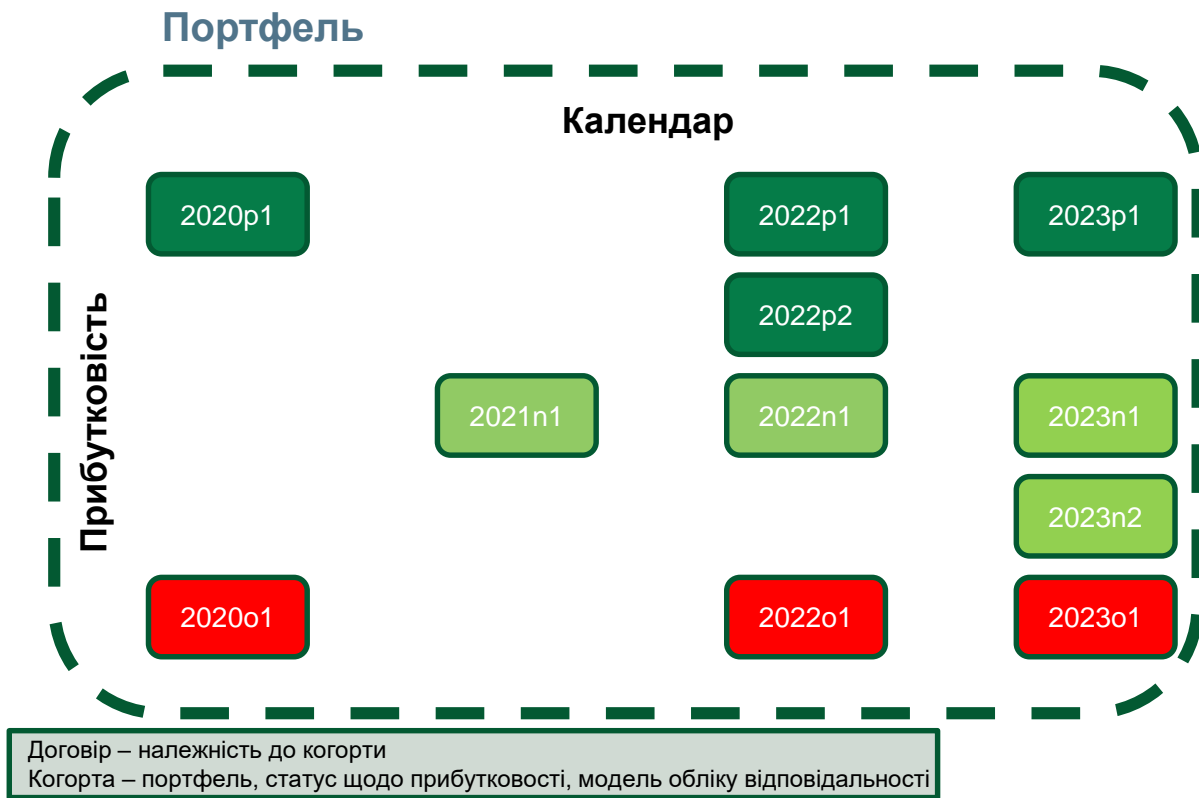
Портфель

Календар

Прибутковість

2020p1

2022p1

2023p1

2022p2

2021n1

2022n1

2023n1

2023n2

2020o1

2022o1

2023o1

Договір – належність до когорти
Когорта – портфель, статус щодо прибутковості, модель обліку відповідальності